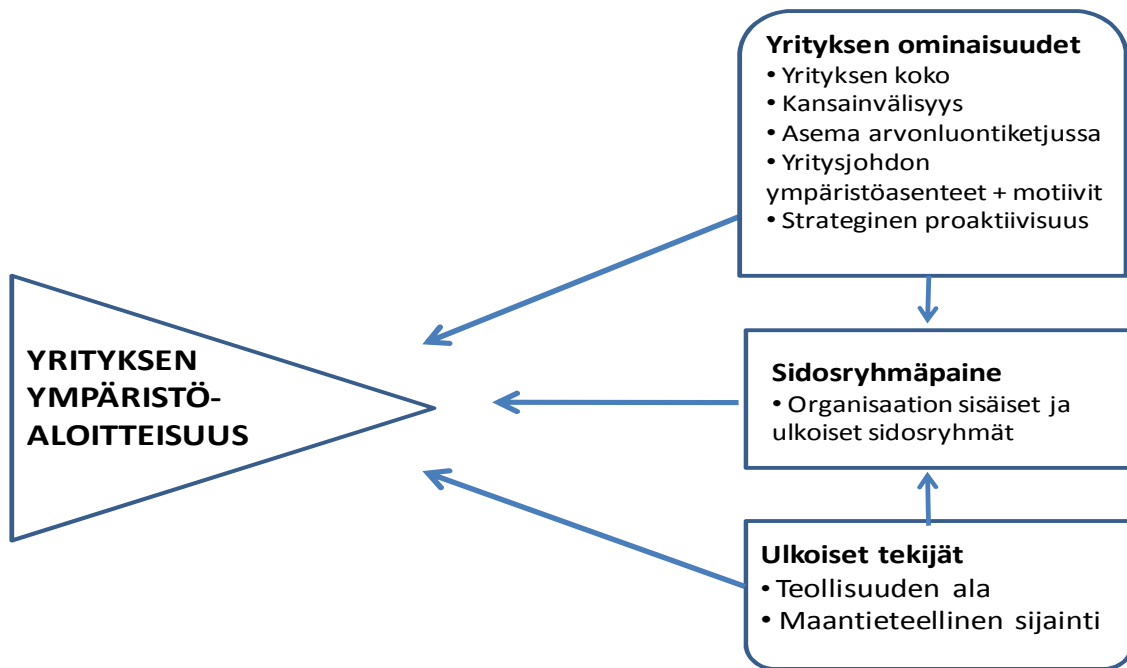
Yrityksen ominaisuudet
• Yrityksen koko
• Kansainvälisyys
• Asema arvonluontiketjussa
• Yritysjohdon ympäristöasenteet + motiivit
• Strateginen proaktiivisuus

YRITYKSEN YMPÄRISTÖ-ALOITTEISUUS

Sidosryhmäpaine
• Organisaation sisäiset ja ulkoiset sidosryhmät

Ulkoiset tekijät
• Teollisuuden ala
• Maantieteellinen sijainti